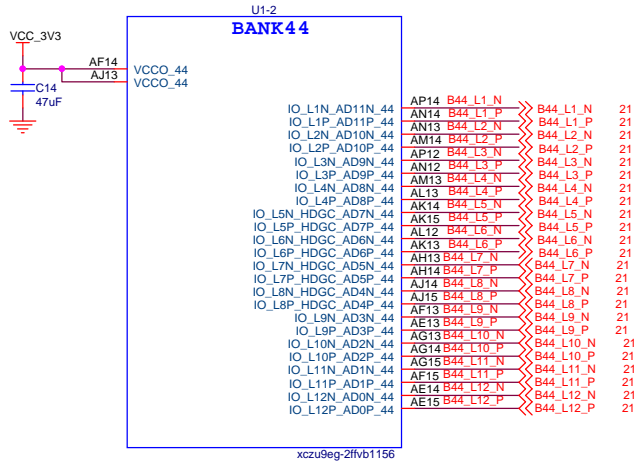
U1-2
BANK44

VCC_3V3
AF14
AJ13
VCCO_44
VCCO_44
C14
47uF

IO_L1N_AD11N_44
IO_L1P_AD11P_44
IO_L2N_AD10N_44
IO_L2P_AD10P_44
IO_L3N_AD9N_44
IO_L3P_AD9P_44
IO_L4N_AD8N_44
IO_L4P_AD8P_44
IO_L5N_HDGC_AD7N_44
IO_L5P_HDGC_AD7P_44
IO_L6N_HDGC_AD6N_44
IO_L6P_HDGC_AD6P_44
IO_L7N_HDGC_AD5N_44
IO_L7P_HDGC_AD5P_44
IO_L8N_HDGC_AD4N_44
IO_L8P_HDGC_AD4P_44
IO_L9N_AD3N_44
IO_L9P_AD3P_44
IO_L10N_AD2N_44
IO_L10P_AD2P_44
IO_L11N_AD1N_44
IO_L11P_AD1P_44
IO_L12N_AD0N_44
IO_L12P_AD0P_44

AP14 B44_L1_N B44_L1_N 21
AN14 B44_L1_P B44_L1_P 21
AN13 B44_L2_N B44_L2_N 21
AM14 B44_L2_P B44_L2_P 21
AP12 B44_L3_N B44_L3_N 21
AN12 B44_L3_P B44_L3_P 21
AM13 B44_L4_N B44_L4_N 21
AL13 B44_L4_P B44_L4_P 21
AK14 B44_L5_N B44_L5_N 21
AK15 B44_L5_P B44_L5_P 21
AL12 B44_L6_N B44_L6_N 21
AK13 B44_L6_P B44_L6_P 21
AH13 B44_L7_N B44_L7_N 21
AH14 B44_L7_P B44_L7_P 21
AJ14 B44_L8_N B44_L8_N 21
AJ15 B44_L8_P B44_L8_P 21
AF13 B44_L9_N B44_L9_N 21
AE13 B44_L9_P B44_L9_P 21
AG13 B44_L10_N B44_L10_N 21
AG14 B44_L10_P B44_L10_P 21
AG15 B44_L11_N B44_L11_N 21
AF15 B44_L11_P B44_L11_P 21
AE14 B44_L12_N B44_L12_N 21
AE15 B44_L12_P B44_L12_P 21

xczu9eg-2ffvb1156